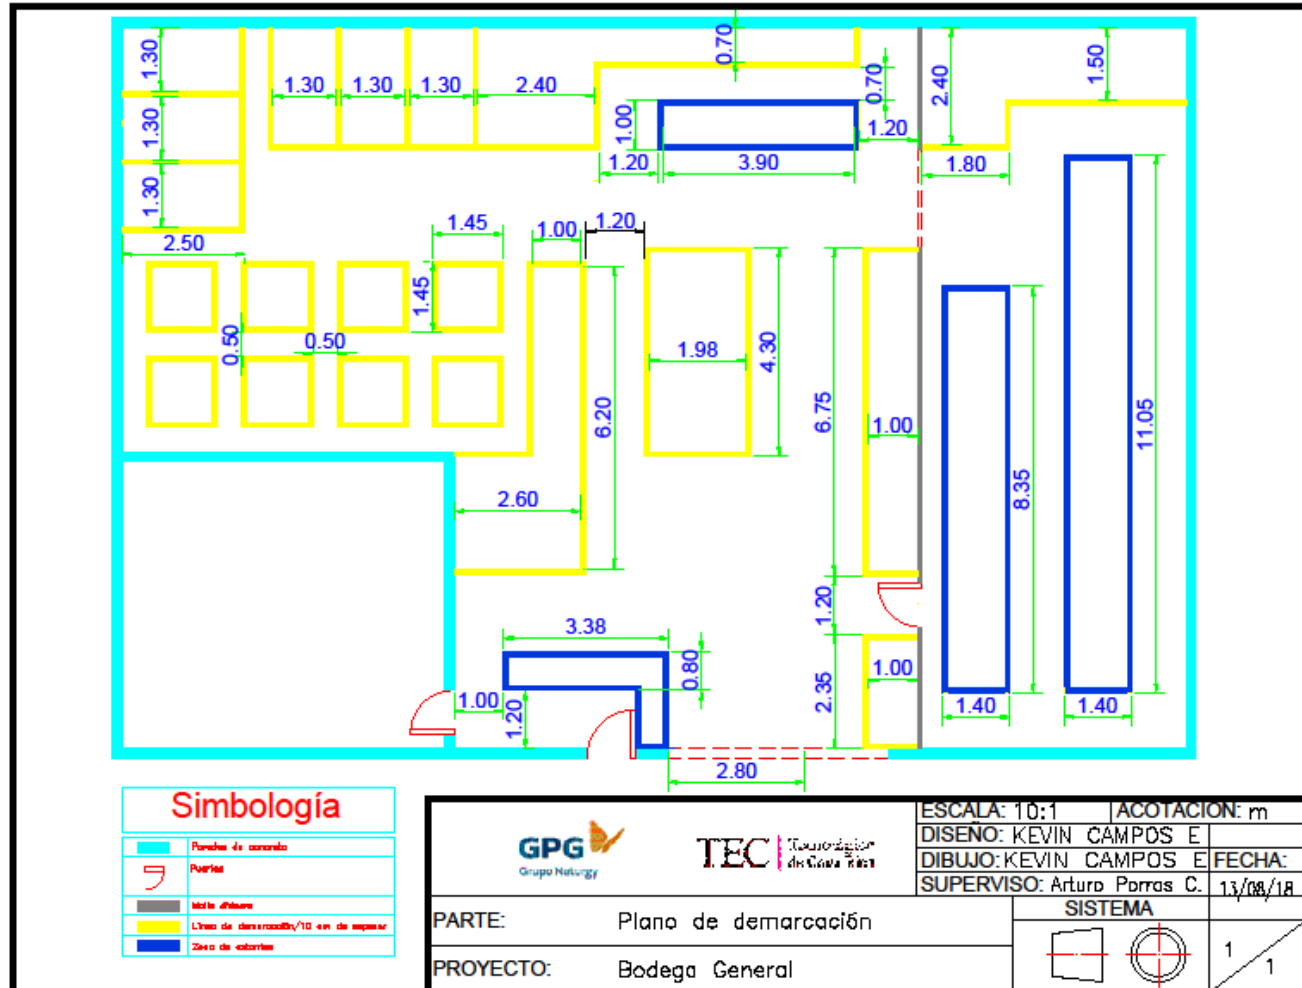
1.30
1.30
1.30
1.30
1.30
1.30
2.40
0.70
0.70
1.00
3.90
1.20
1.20
2.40
1.80
1.50
2.50
1.45
1.00
1.20
1.45
0.50
0.50
1.98
4.30
6.20
6.75
1.00
8.35
11.05
2.60
1.20
3.38
0.80
1.00
1.20
2.35
1.00
1.40
1.40
2.80

Simbología

| | |
|---|---|
| | Paredes de concreto |
| | Puertas |
| | Malla divisora |
| | Línea de demarcación/10 cm de espesor |
| | Zona de estantes |

GPG
Grupo Naturgy

TEC Tecnológico de Costa Rica

ESCALA: 10:1 | ACOTACIÓN: m
DISEÑO: KEVIN CAMPOS E
DIBUJO: KEVIN CAMPOS E | FECHA:
SUPERVISO: Arturo Porras C. | 13/08/18
SISTEMA

PARTE: Plano de demarcación
PROYECTO: Bodega General

1
1